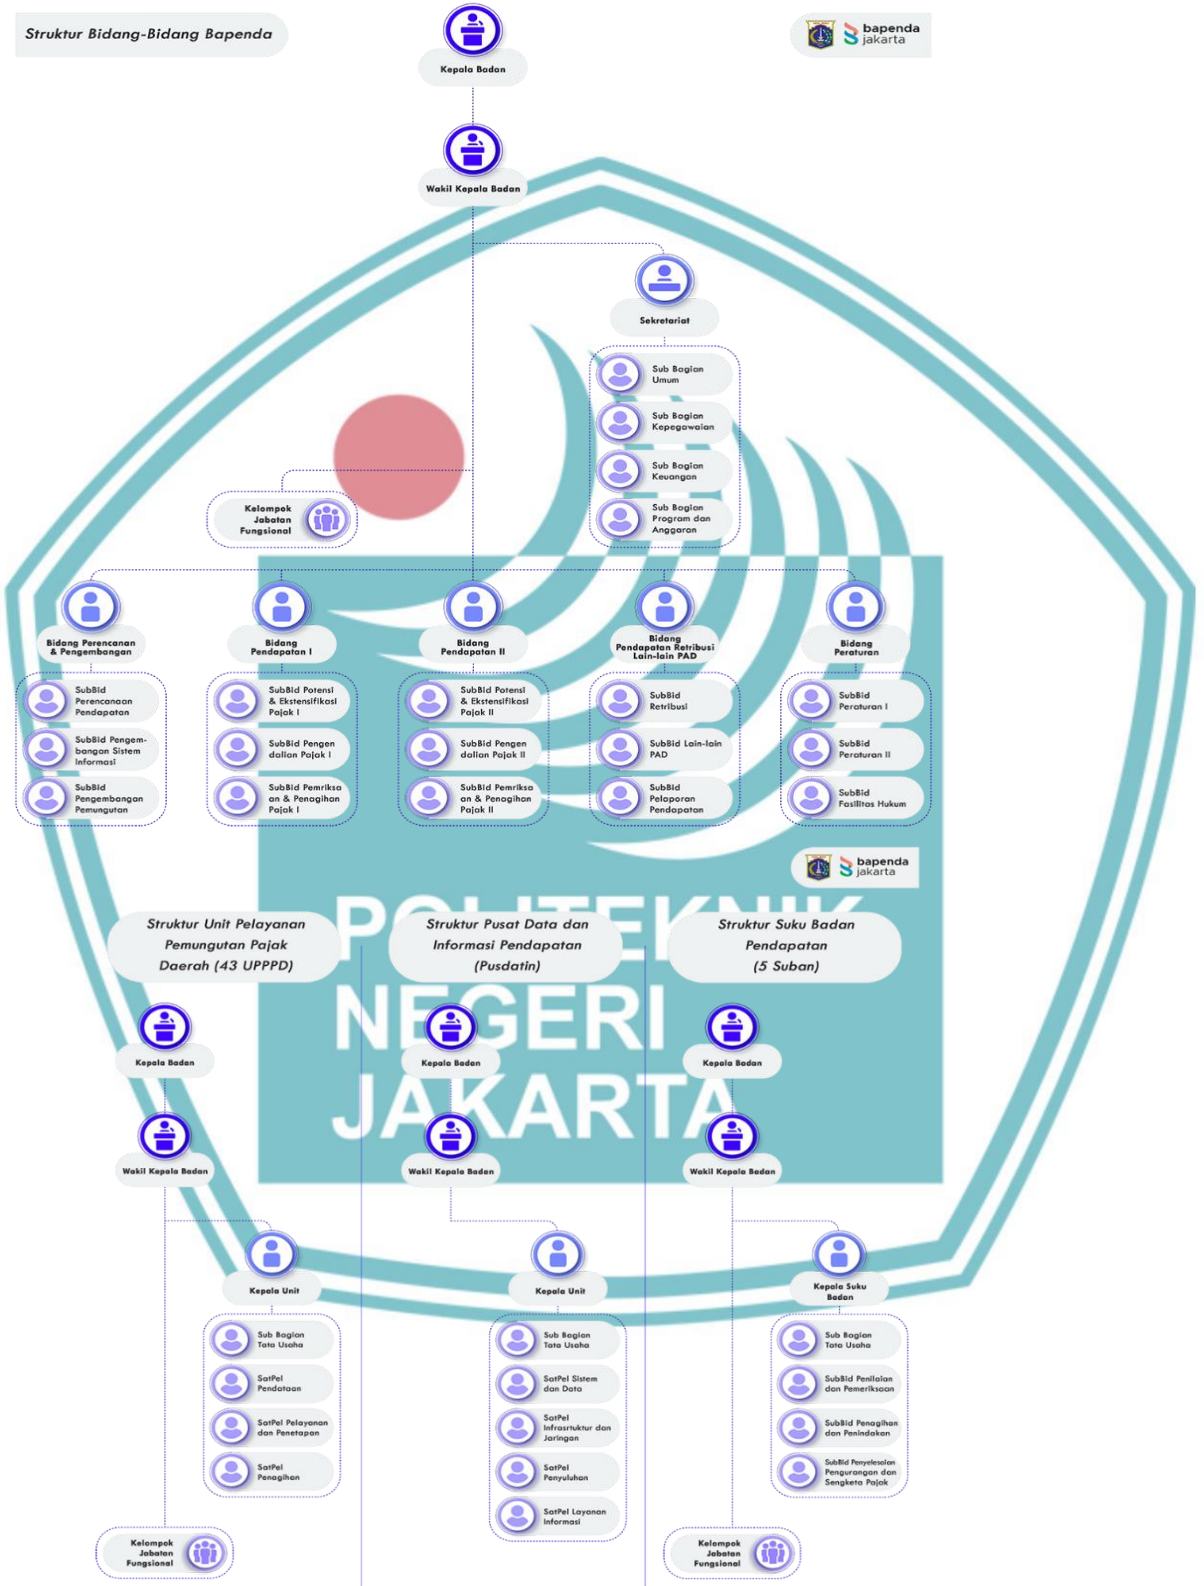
Struktur Bidang-Bidang Bapenda

Kepala Badan

bapenda jakarta

Wakil Kepala Badan

Sekretariat

Sub Bagian Umum

Sub Bagian Kepegawaian

Sub Bagian Keuangan

Sub Bagian Program dan Anggaran

Kelompok Jabatan Fungsional

Bidang Perencanaan & Pengembangan

SubBid Perencanaan Pendapatan

SubBid Pengembangan Sistem Informasi

SubBid Pengembangan Pemungutan

Bidang Pendapatan I

SubBid Potensi & Ekstensifikasi Pajak I

SubBid Pengendalian Pajak I

SubBid Pemeriksaan & Penagihan Pajak I

Bidang Pendapatan II

SubBid Potensi & Ekstensifikasi Pajak II

SubBid Pengendalian Pajak II

SubBid Pemeriksaan & Penagihan Pajak II

Bidang Pendapatan Retribusi Lain-lain PAD

SubBid Retribusi

SubBid Lain-lain PAD

SubBid Pelaporan Pendapatan

Bidang Peraturan

SubBid Peraturan I

SubBid Peraturan II

SubBid Fasilitas Hukum

bapenda jakarta

POLITEKNIK NEGERI JAKARTA

Struktur Unit Pelayanan Pemungutan Pajak Daerah (43 UPPPD)

Struktur Pusat Data dan Informasi Pendapatan (Pusdatin)

Struktur Suku Badan Pendapatan (5 Suban)

Kepala Badan

Kepala Badan

Kepala Badan

Wakil Kepala Badan

Wakil Kepala Badan

Wakil Kepala Badan

Kepala Unit

Sub Bagian Tata Usaha

SatPel Pendataan

SatPel Pelayanan dan Penetapan

SatPel Penagihan

Kepala Unit

Sub Bagian Tata Usaha

SatPel Sistem dan Data

SatPel Infrastruktur dan Jaringan

SatPel Penyuluhan

SatPel Layanan Informasi

Kepala Suku Badan

Sub Bagian Tata Usaha

SubBid Penilaian dan Pemeriksaan

SubBid Penagihan dan Penindakan

SubBid Penyelesaian Pengurangan dan Sengketa Pajak

Kelompok Jabatan Fungsional

Kelompok Jabatan Fungsional